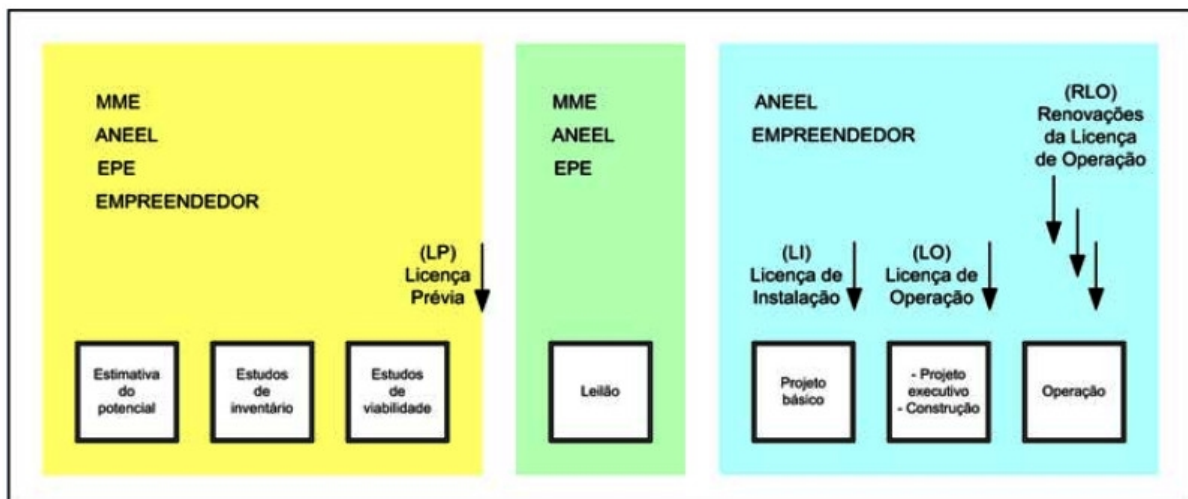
MME
ANEEL
EPE
EMPREENDEDOR

(LP)
Licença
Prévia

Estimativa do potencial

Estudos de inventário

Estudos de viabilidade

MME
ANEEL
EPE

Leilão

ANEEL
EMPREENDEDOR

(RLO)
Renovações da Licença de Operação

(LI)
Licença de Instalação

(LO)
Licença de Operação

Projeto básico

- Projeto executivo
- Construção

Operação